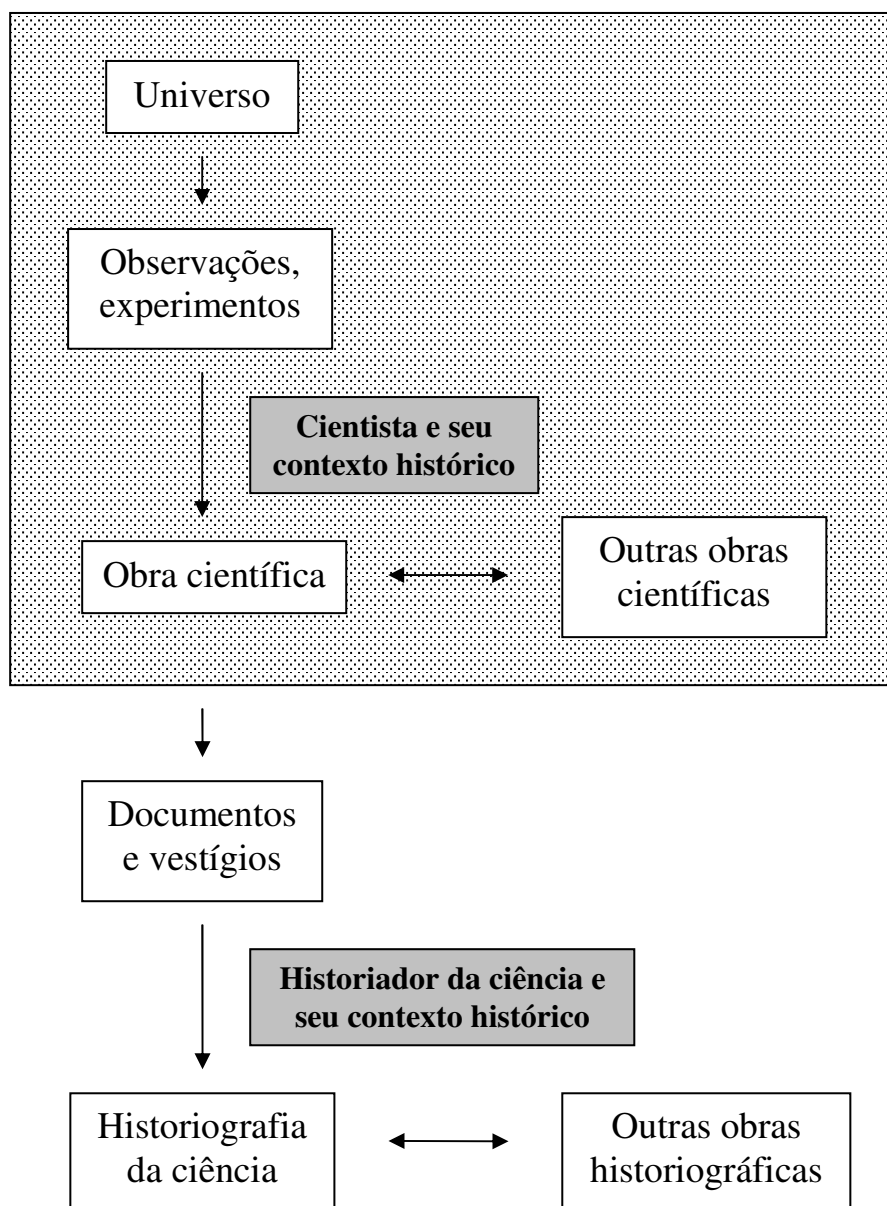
Universo

Observações, experimentos

**Cientista e seu contexto histórico**

Obra científica

Outras obras científicas

Documentos e vestígios

**Historiador da ciência e seu contexto histórico**

Historiografia da ciência

Outras obras historiográficas